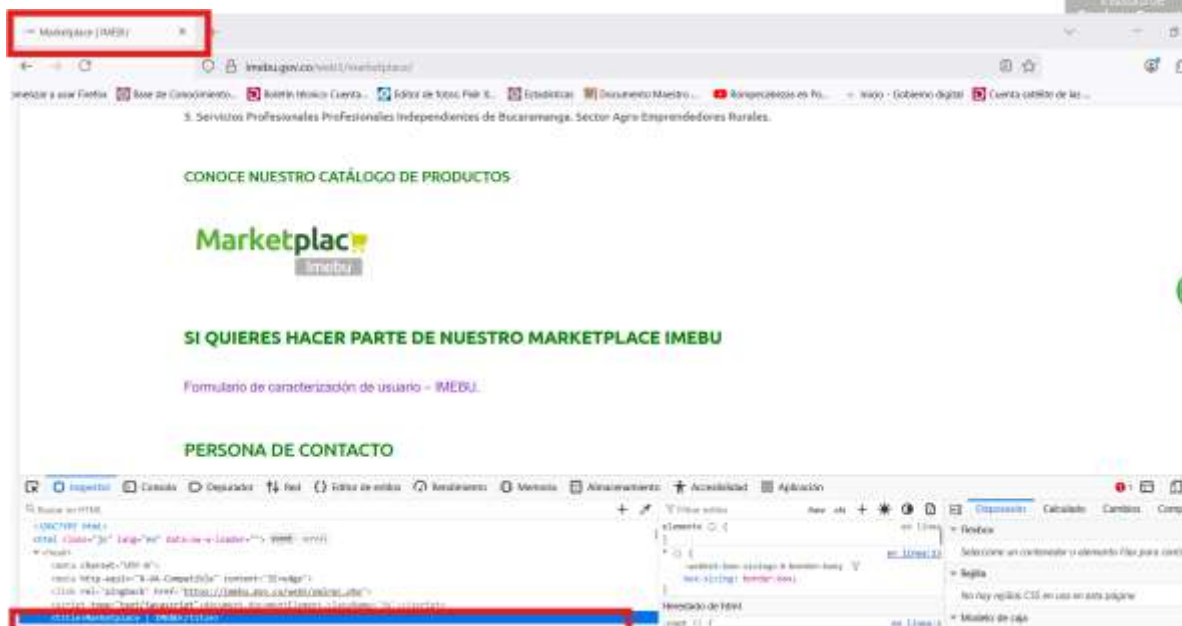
Marketplace | IMEBU

imebu.gov.co/web1/marketplace/

Comenzar a usar Firefox  Base de Conocimiento...  Boletín técnico Cuenta...  Editor de fotos Pixlr E...  Estadísticas  Documento Maestro...  Rompecabezas en Po...  Inicio - Gobierno digital  Cuenta satélite de las...

5. Servicios Profesionales Profesionales Independientes de Bucaramanga. Sector Agro Emprendedores Rurales.

CONOCE NUESTRO CATÁLOGO DE PRODUCTOS

Marketplac
Imebu

SI QUIERES HACER PARTE DE NUESTRO MARKETPLACE IMEBU

Formulario de caracterización de usuario – IMEBU.

PERSONA DE CONTACTO

Inspector  Consola  Depurador  Red  Editor de estilos  Rendimiento  Memoria  Almacenamiento  Accesibilidad  Aplicación

Buscar en HTML

<!DOCTYPE html>
<html class="js" lang="es" data-ua-a-loader=""> event scroll
<head>
<meta charset="UTF-8">
<meta http-equiv="X-UA-Compatible" content="IE=edge">
<link rel="pingback" href="https://imebu.gov.co/web1/xmlrpc.php">
<script type="text/javascript">document.documentElement.className="js";</script>
<title>Marketplace | IMEBU</title>

Filtrar estilos
element { }
en línea
Heredado de html

Disposición  Calculado  Cambios  Comp
Flexbox
Seleccione un contenedor o elemento Flex para conti
Rejilla
No hay rejillas CSS en uso en esta página
Modelo de caja